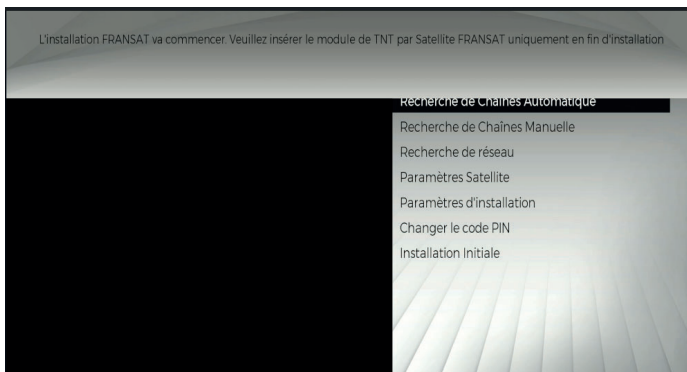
L'installation FRANSAT va commencer. Veuillez insérer le module de TNT par Satellite FRANSAT uniquement en fin d'installation

Recherche de Chaînes Automatique
Recherche de Chaînes Manuelle
Recherche de réseau
Paramètres Satellite
Paramètres d'installation
Changer le code PIN
Installation Initiale